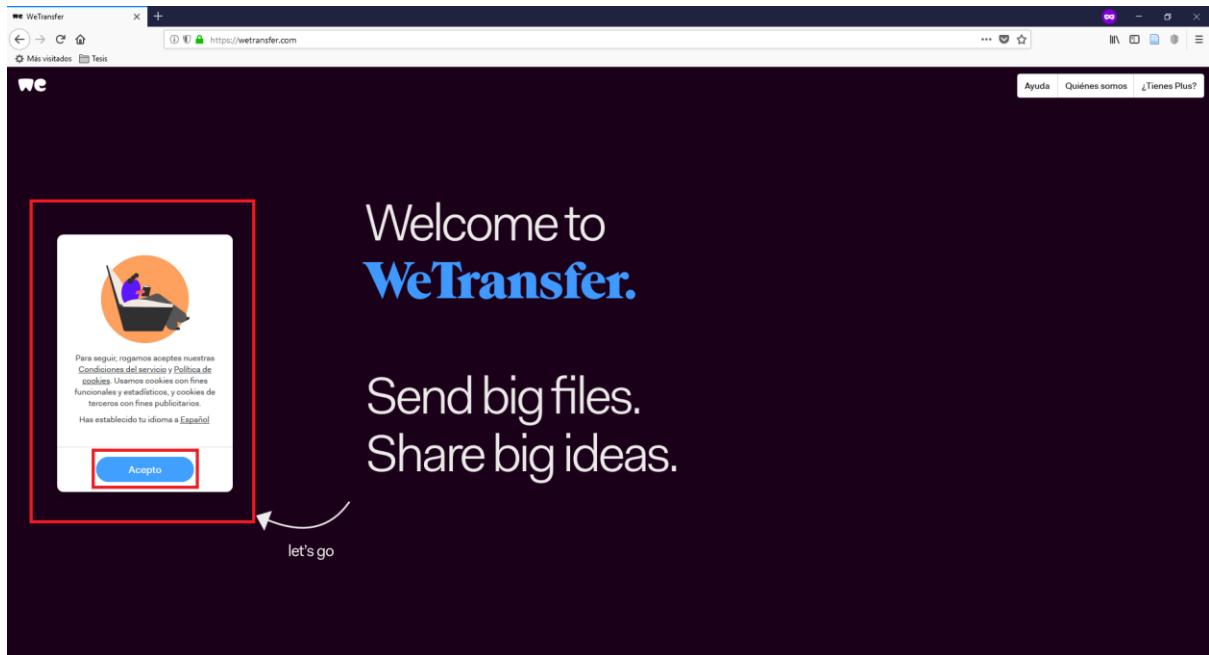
WeTransfer

https://wetransfer.com

Más visitados Tesis

we

Ayuda Quiénes somos ¿Tienes Plus?

Para seguir, rogamos aceptes nuestras Condiciones del servicio y Política de cookies. Usamos cookies con fines funcionales y estadísticos, y cookies de terceros con fines publicitarios.

Has establecido tu idioma a Español

Acepto

Welcome to
WeTransfer.

Send big files.
Share big ideas.

let's go